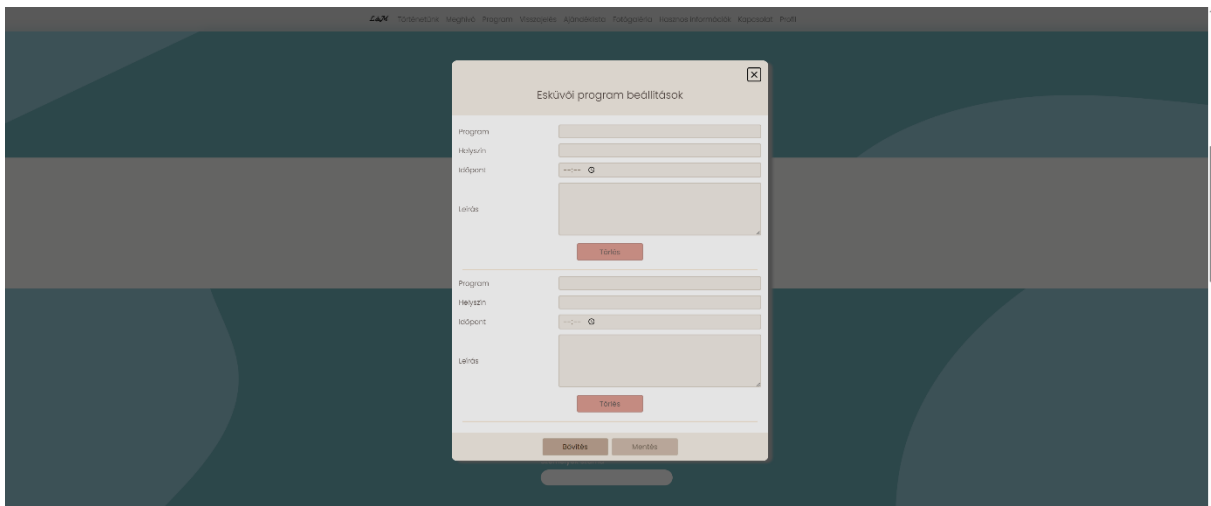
L&N Történetünk Meghívó Program Visszajelzés Ajándéklista Fotógaléria Hasznos információk Kapcsolat Profil

Esküvői program beállítások

Program

Helyszín

Időpont --:--

Leírás

Törlés

Program

Helyszín

Időpont --:--

Leírás

Törlés

Bővítés Mentés